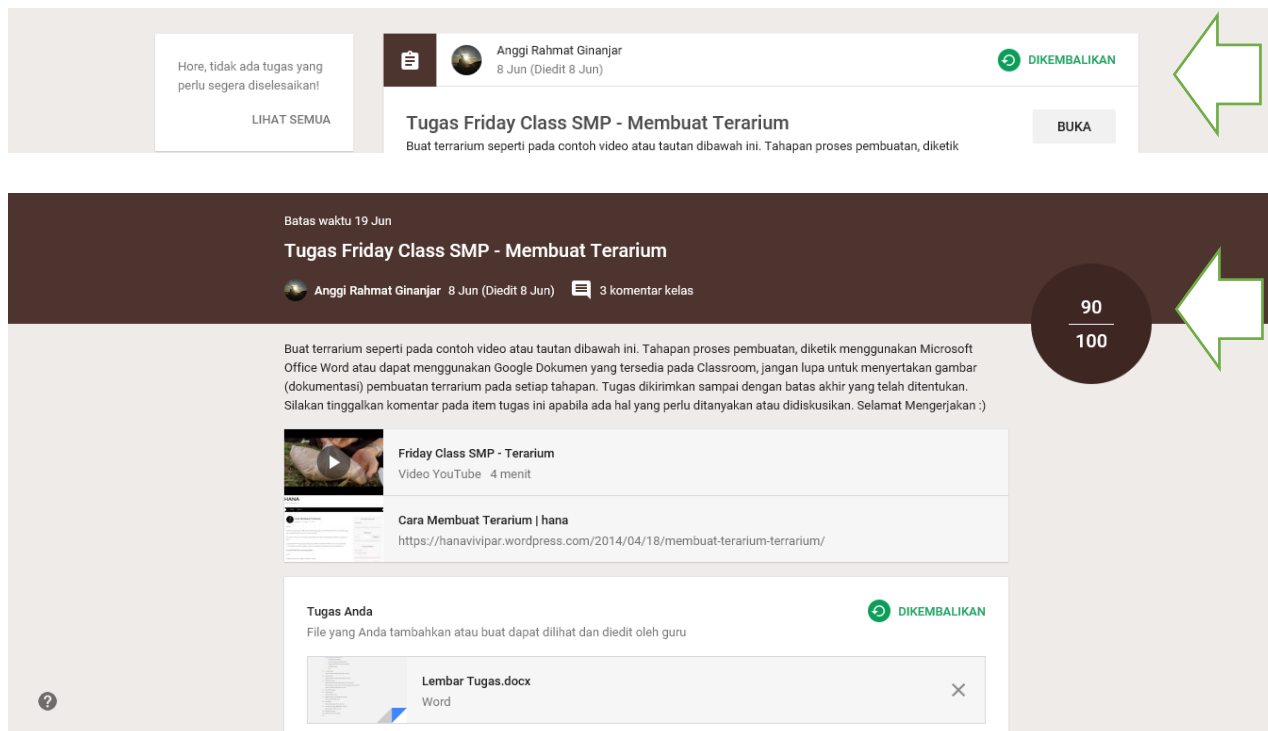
Hore, tidak ada tugas yang perlu segera diselesaikan!

LIHAT SEMUA

Anggi Rahmat Ginanjar
8 Jun (Diedit 8 Jun)

DIKEMBALIKAN

Tugas Friday Class SMP - Membuat Terarium

BUKA

Buat terrarium seperti pada contoh video atau tautan dibawah ini. Tahapan proses pembuatan, diketik

Batas waktu 19 Jun

Tugas Friday Class SMP - Membuat Terarium

Anggi Rahmat Ginanjar 8 Jun (Diedit 8 Jun) 3 komentar kelas

$\frac{90}{100}$

Buat terrarium seperti pada contoh video atau tautan dibawah ini. Tahapan proses pembuatan, diketik menggunakan Microsoft Office Word atau dapat menggunakan Google Dokumen yang tersedia pada Classroom, jangan lupa untuk menyertakan gambar (dokumentasi) pembuatan terrarium pada setiap tahapan. Tugas dikirimkan sampai dengan batas akhir yang telah ditentukan. Silakan tinggalkan komentar pada item tugas ini apabila ada hal yang perlu ditanyakan atau didiskusikan. Selamat Mengerjakan :)

Friday Class SMP - Terarium
Video YouTube 4 menit

HANA

Cara Membuat Terarium | hana
https://hanavivipar.wordpress.com/2014/04/18/membuat-terarium-terrarium/

Tugas Anda

DIKEMBALIKAN

File yang Anda tambahkan atau buat dapat dilihat dan diedit oleh guru

Lembar Tugas.docx
Word

?